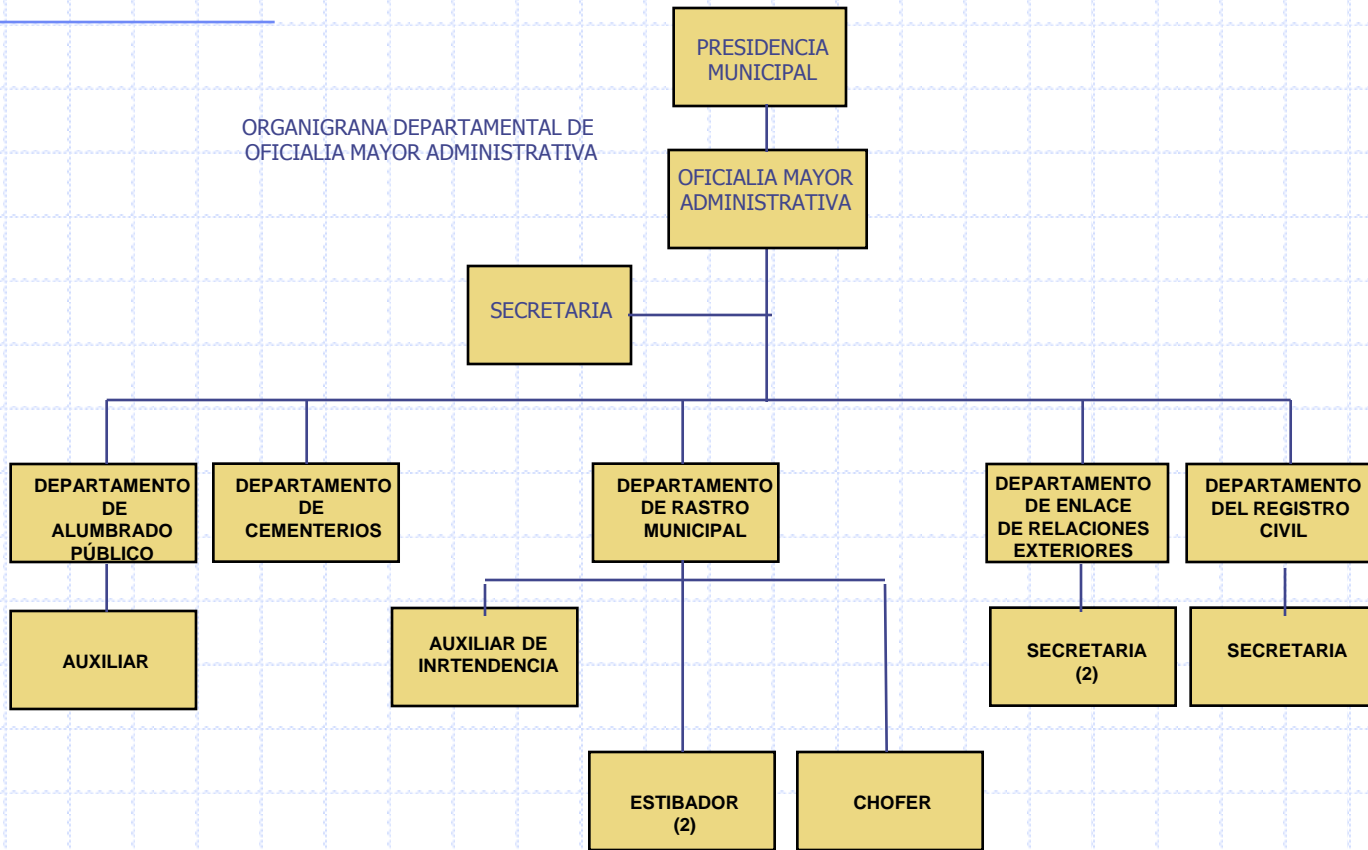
ORGANIGRANA DEPARTAMENTAL DE OFICIALIA MAYOR ADMINISTRATIVA

PRESIDENCIA MUNICIPAL

OFICIALIA MAYOR ADMINISTRATIVA

SECRETARIA

DEPARTAMENTO DE ALUMBRADO PÚBLICO

DEPARTAMENTO DE CEMENTERIOS

DEPARTAMENTO DE RASTRO MUNICIPAL

DEPARTAMENTO DE ENLACE DE RELACIONES EXTERIORES

DEPARTAMENTO DEL REGISTRO CIVIL

AUXILIAR

AUXILIAR DE INRTENDENCIA

SECRETARIA (2)

SECRETARIA

ESTIBADOR (2)

CHOFER